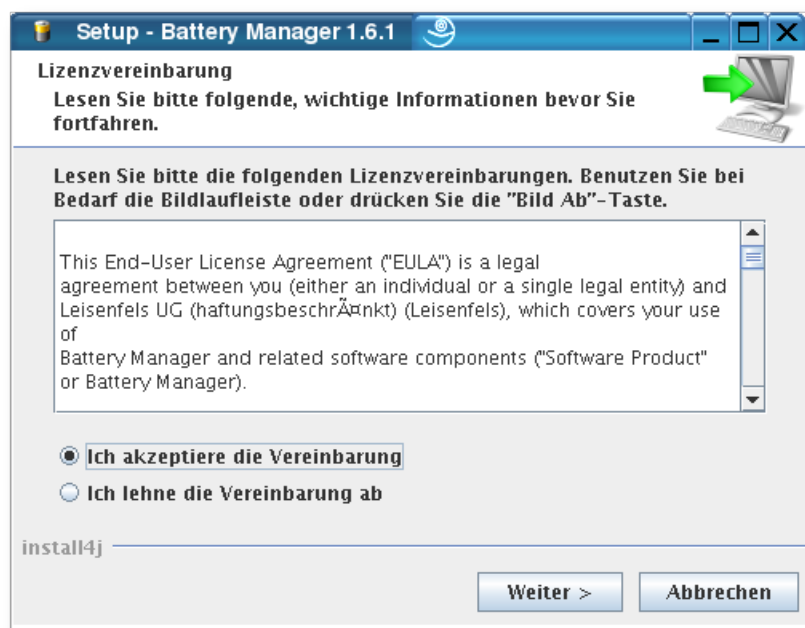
Setup - Battery Manager 1.6.1

Lizenzvereinbarung

Lesen Sie bitte folgende, wichtige Informationen bevor Sie fortfahren.

Lesen Sie bitte die folgenden Lizenzvereinbarungen. Benutzen Sie bei Bedarf die Bildlaufleiste oder drücken Sie die "Bild Ab"-Taste.

This End-User License Agreement ("EULA") is a legal
agreement between you (either an individual or a single legal entity) and Leisenfels UG (haftungsbeschrÃ¤nkt) (Leisenfels), which covers your use of
Battery Manager and related software components ("Software Product" or Battery Manager).

Ich akzeptiere die Vereinbarung

Ich lehne die Vereinbarung ab

install4j

Weiter >

Abbrechen